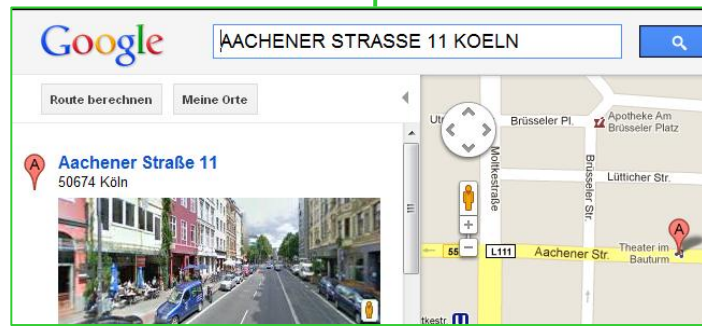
Google

AACHENER STRASSE 11 KOELN

Route berechnen

Meine Orte

A

Aachener Straße 11

50674 Köln

Ut

Brüsseler Pl.

Apotheke Am Brüsseler Platz

Moltkestraße

Brüsseler Str.

Lütticher Str.

55

L111

Aachener Str.

Theater im Bauturm

A

tkestr.